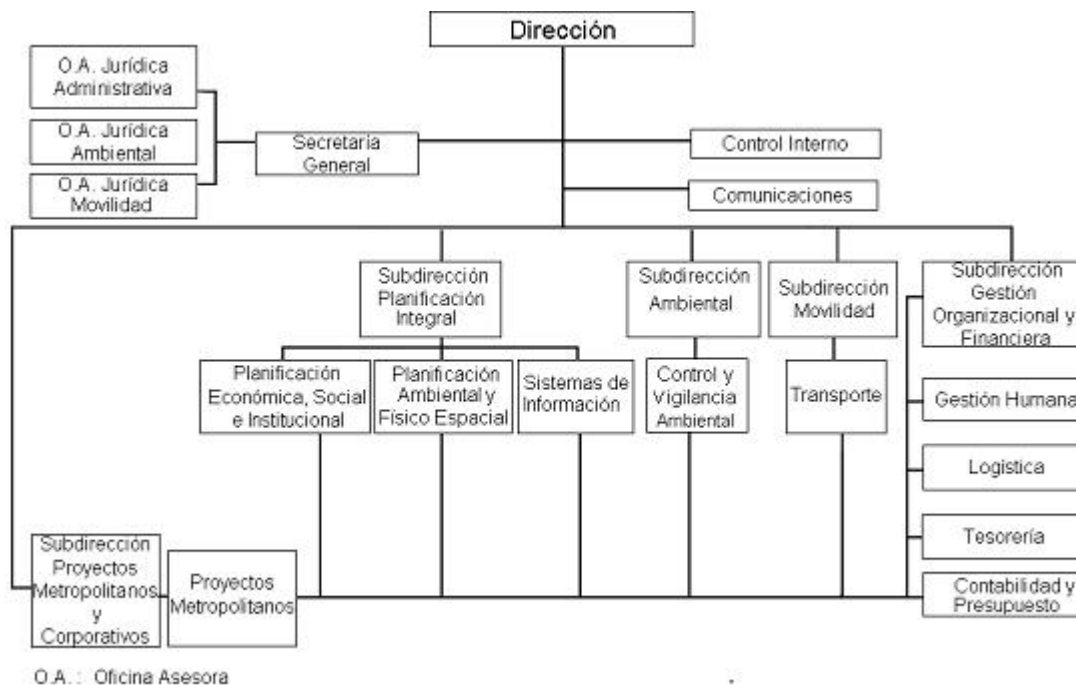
Dirección

O.A. Jurídica Administrativa

O.A. Jurídica Ambiental

O.A. Jurídica Movilidad

Secretaría General

Control Interno

Comunicaciones

Subdirección Planificación Integral

Subdirección Ambiental

Subdirección Movilidad

Subdirección Gestión Organizacional y Financiera

Planificación Económica, Social e Institucional

Planificación Ambiental y Físico Espacial

Sistemas de Información

Control y Vigilancia Ambiental

Transporte

Gestión Humana

Logistica

Tesorería

Contabilidad y Presupuesto

Subdirección Proyectos Metropolitanos y Corporativos

Proyectos Metropolitanos

O.A. : Oficina Asesora